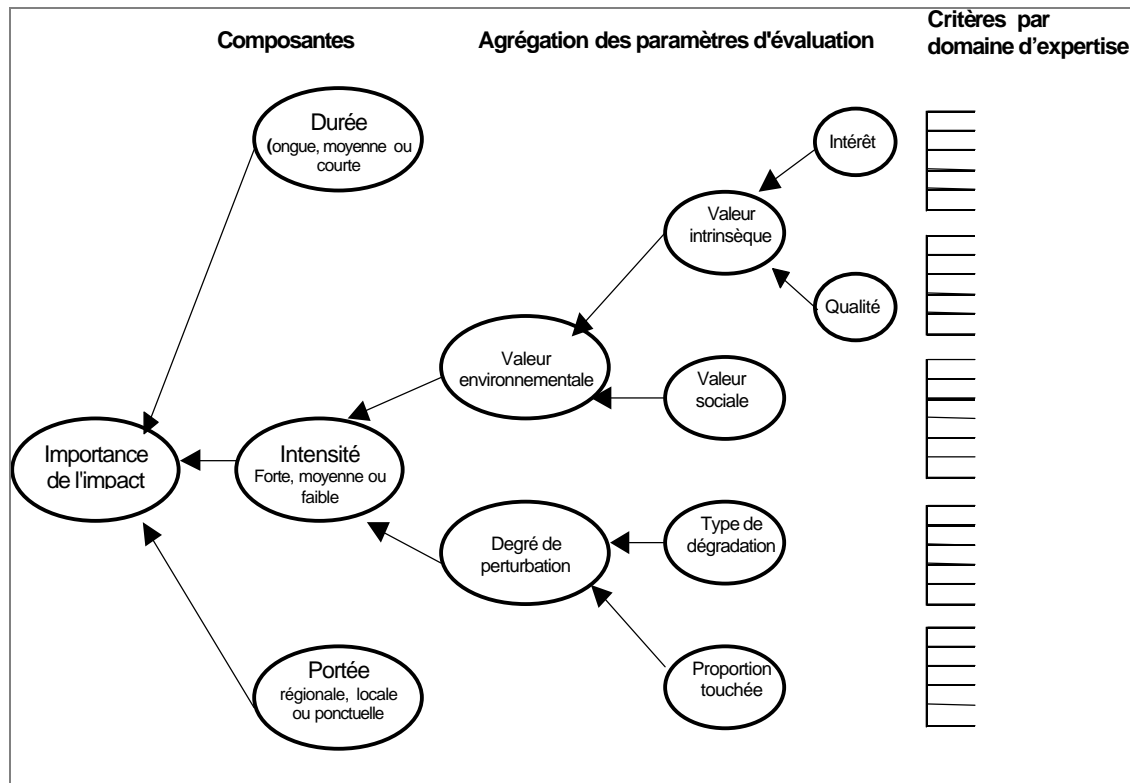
Composantes

Agrégation des paramètres d'évaluation

Critères par domaine d'expertise

Durée
(ongue, moyenne ou courte

Intérêt

Valeur intrinsèque

Qualité

Valeur environnementale

Valeur sociale

Importance de l'impact

Intensité
Forte, moyenne ou faible

Degré de perturbation

Type de dégradation

Proportion touchée

Portée
régionale, locale ou ponctuelle